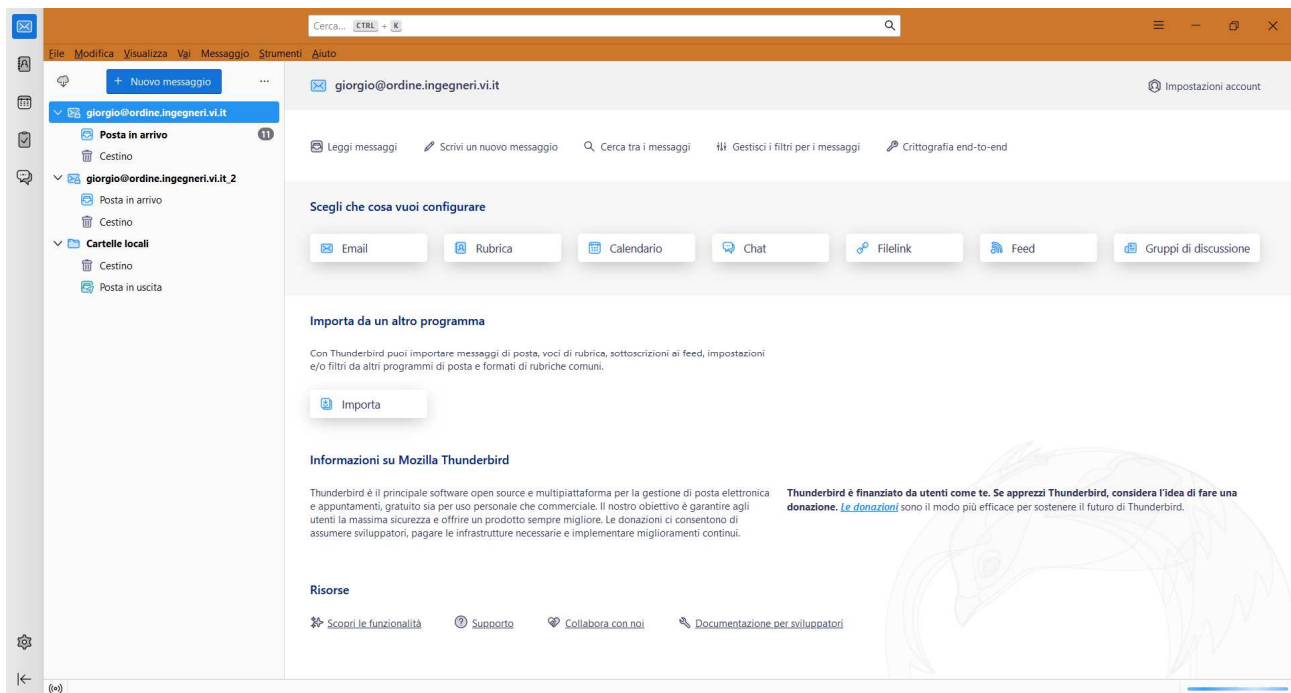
Cerca... CTRL + K

File Modifica Visualizza Vai Messaggio Strumenti Aiuto

+ Nuovo messaggio ...

giorgio@ordine.ingegneri.vi.it
Posta in arrivo 11
Cestino
giorgio@ordine.ingegneri.vi.it_2
Posta in arrivo
Cestino
Cartelle locali
Cestino
Posta in uscita

giorgio@ordine.ingegneri.vi.it

Impostazioni account

Leggi messaggi
Scrivi un nuovo messaggio
Cerca tra i messaggi
Gestisci i filtri per i messaggi
Crittografia end-to-end

Scegli che cosa vuoi configurare

Email
Rubrica
Calendario
Chat
Filelink
Feed
Gruppi di discussione

Importa da un altro programma

Con Thunderbird puoi importare messaggi di posta, voci di rubrica, sottoscrizioni ai feed, impostazioni e/o filtri da altri programmi di posta e formati di rubriche comuni.

Importa

Informazioni su Mozilla Thunderbird

Thunderbird è il principale software open source e multipiattaforma per la gestione di posta elettronica e appuntamenti, gratuito sia per uso personale che commerciale. Il nostro obiettivo è garantire agli utenti la massima sicurezza e offrire un prodotto sempre migliore. Le donazioni ci consentono di assumere sviluppatori, pagare le infrastrutture necessarie e implementare miglioramenti continui.

Thunderbird è finanziato da utenti come te. Se apprezzi Thunderbird, considera l'idea di fare una donazione. Le donazioni sono il modo più efficace per sostenere il futuro di Thunderbird.

Risorse

Scopri le funzionalità
Supporto
Collabora con noi
Documentazione per sviluppatori

((o))